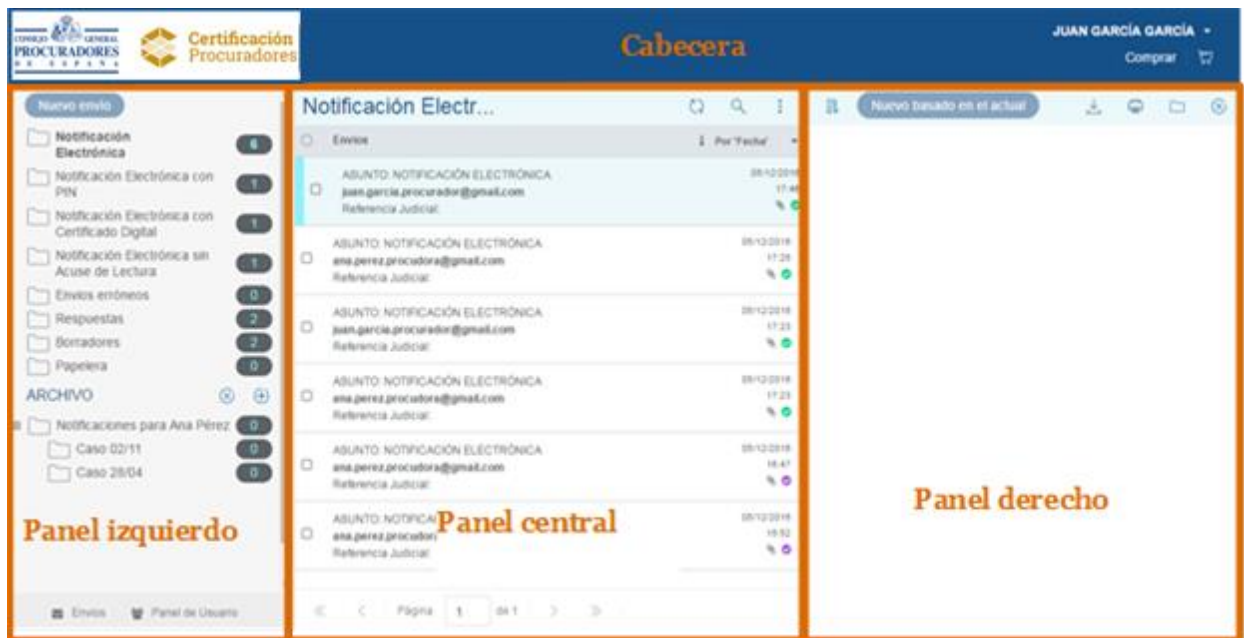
CONSEJO GENERAL PROCURADORES DE ESPAÑA

Certificación Procuradores

Cabecera

JUAN GARCÍA GARCÍA

Comprar

Nuevo envío

Notificación Electrónica 6

Notificación Electrónica con PIN 1

Notificación Electrónica con Certificado Digital 1

Notificación Electrónica sin Acuse de Lectura 1

Envíos erróneos 0

Respuestas 2

Borradores 2

Papelera 0

ARCHIVO

Notificaciones para Ana Pérez 0

Caso 02/11 0

Caso 28/04 0

Panel izquierdo

Envíos Panel de Usuario

Notificación Electr...

Envíos Por 'Fecha'

ASUNTO: NOTIFICACIÓN ELECTRÓNICA
juan.garcia.procurador@gmail.com
Referencia Judicial:
05/12/2018 17:48

ASUNTO: NOTIFICACIÓN ELECTRÓNICA
ana.perez.procudora@gmail.com
Referencia Judicial:
05/12/2018 17:26

ASUNTO: NOTIFICACIÓN ELECTRÓNICA
juan.garcia.procurador@gmail.com
Referencia Judicial:
05/12/2018 17:23

ASUNTO: NOTIFICACIÓN ELECTRÓNICA
ana.perez.procudora@gmail.com
Referencia Judicial:
05/12/2018 17:23

ASUNTO: NOTIFICACIÓN ELECTRÓNICA
ana.perez.procudora@gmail.com
Referencia Judicial:
05/12/2018 16:47

ASUNTO: NOTIFICA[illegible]
ana.perez.procudor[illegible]
Referencia Judicial:
05/12/2018 15:52

Panel central

Página 1 de 1

Nuevo basado en el actual

Panel derecho